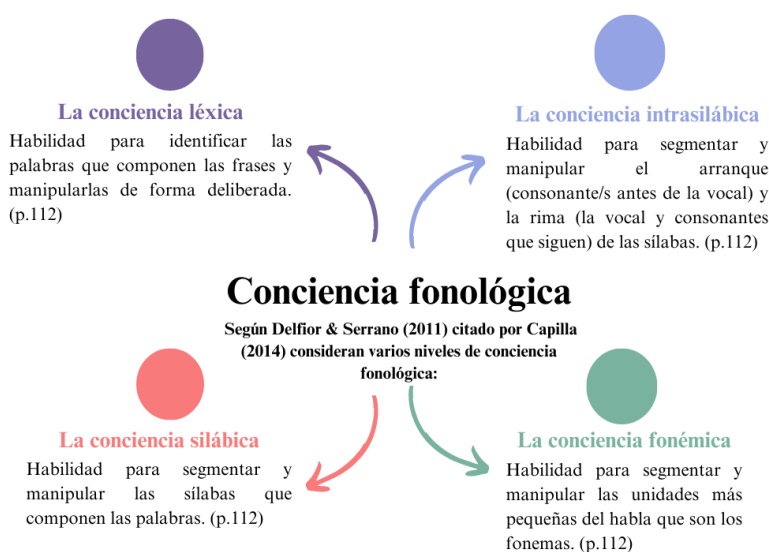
La conciencia léxica

Habilidad para identificar las palabras que componen las frases y manipularlas de forma deliberada. (p.112)

La conciencia intrasilábica

Habilidad para segmentar y manipular el arranque (consonante/s antes de la vocal) y la rima (la vocal y consonantes que siguen) de las sílabas. (p.112)

Conciencia fonológica

Según Delfior & Serrano (2011) citado por Capilla (2014) consideran varios niveles de conciencia fonológica:

La conciencia silábica

Habilidad para segmentar y manipular las sílabas que componen las palabras. (p.112)

La conciencia fonémica

Habilidad para segmentar y manipular las unidades más pequeñas del habla que son los fonemas. (p.112)